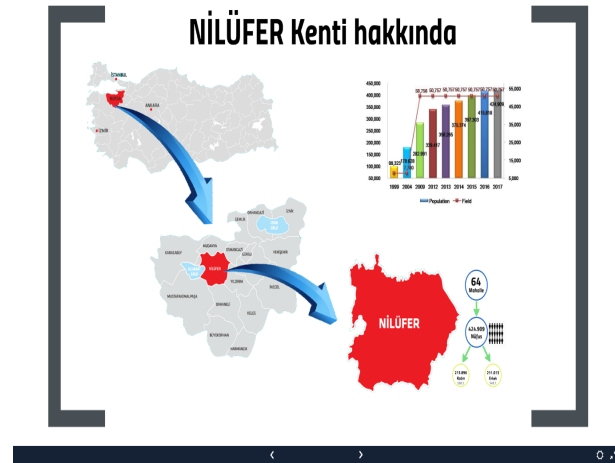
NİLÜFER Kenti hakkında

İSTANBUL
ANKARA
İZMİR

450,000
400,000
350,000
300,000
250,000
200,000
150,000
100,000
50,000
0

55,000
50,000
45,000
40,000
35,000
30,000
25,000
20,000
15,000
10,000
5,000

1999 2004 2009 2012 2013 2014 2015 2016 2017

Population Field

GEMLİK
KARACABEY
MUDANYA
OSMANGAZİ
GÜRSU
KESTEL
YENİŞEHİR
NİLÜFER
YILDIRIM
İNEGÖL
MUSTAFAKEMALPAŞA
ORHANELİ
KELES
BÜYÜKORHAN
HARMANCIK
İZNİK

NİLÜFER

64
Mahalle

434,909
Nüfus

Kadın

Erkek

‹ ›